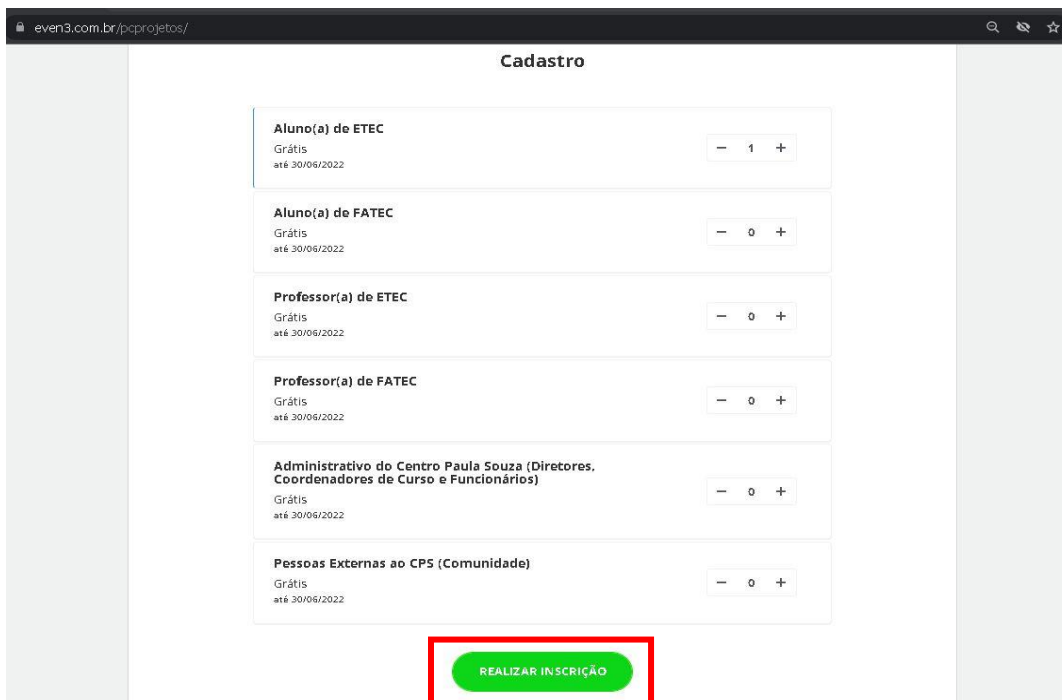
even3.com.br/pcprojetos/

Cadastro

Aluno(a) de ETEC
Grátis
até 30/06/2022
− 1 +

Aluno(a) de FATEC
Grátis
até 30/06/2022
− 0 +

Professor(a) de ETEC
Grátis
até 30/06/2022
− 0 +

Professor(a) de FATEC
Grátis
até 30/06/2022
− 0 +

Administrativo do Centro Paula Souza (Diretores, Coordenadores de Curso e Funcionários)
Grátis
até 30/06/2022
− 0 +

Pessoas Externas ao CPS (Comunidade)
Grátis
até 30/06/2022
− 0 +

REALIZAR INSCRIÇÃO